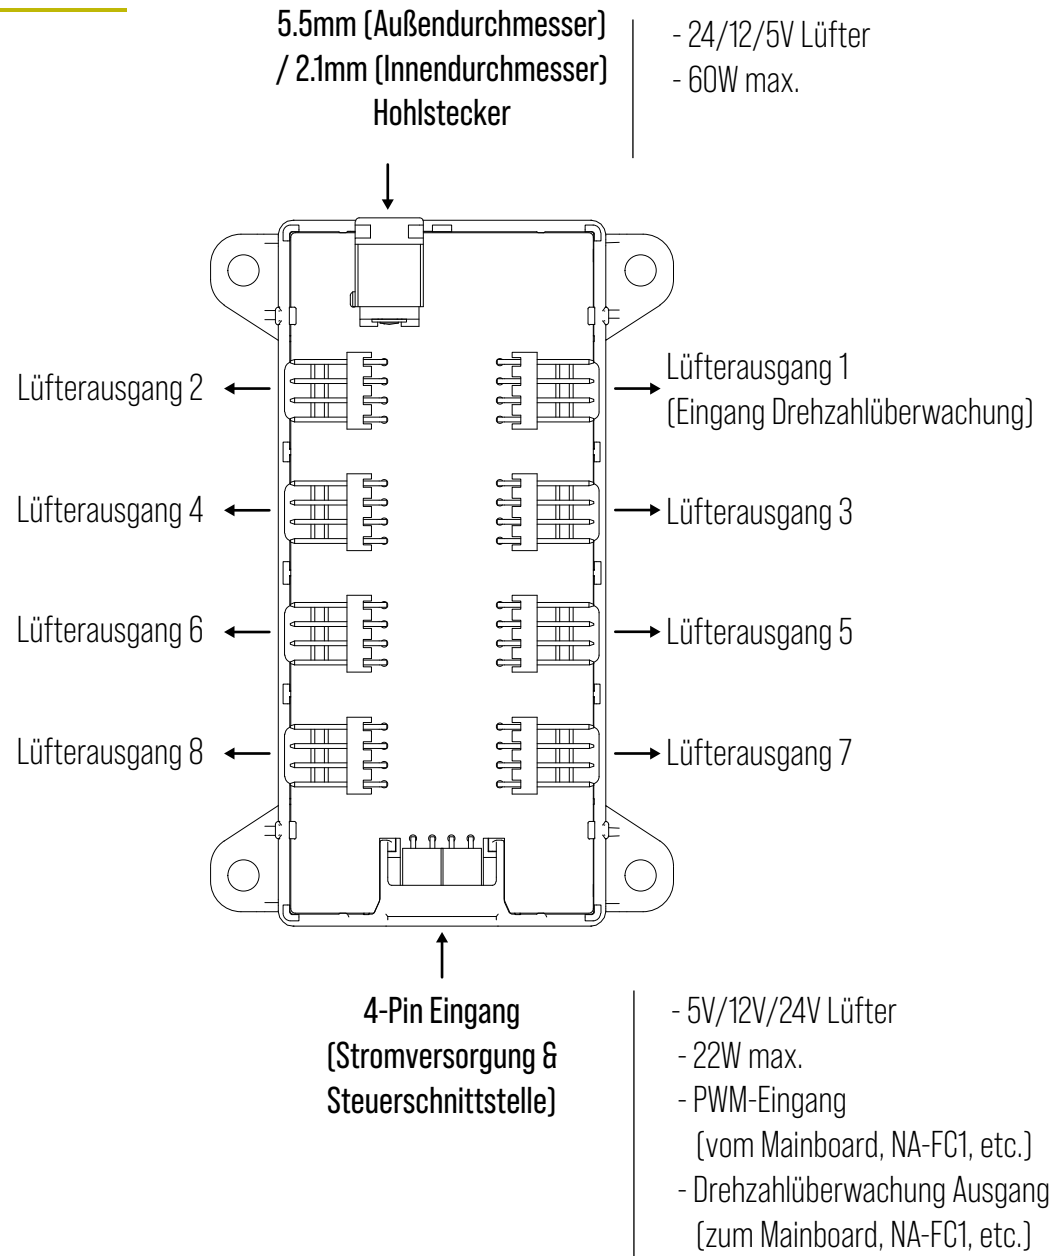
5.5mm (Außendurchmesser) / 2.1mm (Innendurchmesser) Hohlstecker

- 24/12/5V Lüfter
- 60W max.

Lüfterausgang 2

Lüfterausgang 1 (Eingang Drehzahlüberwachung)

Lüfterausgang 4

Lüfterausgang 3

Lüfterausgang 6

Lüfterausgang 5

Lüfterausgang 8

Lüfterausgang 7

4-Pin Eingang (Stromversorgung & Steuerschnittstelle)

- 5V/12V/24V Lüfter
- 22W max.
- PWM-Eingang (vom Mainboard, NA-FC1, etc.)
- Drehzahlüberwachung Ausgang (zum Mainboard, NA-FC1, etc.)